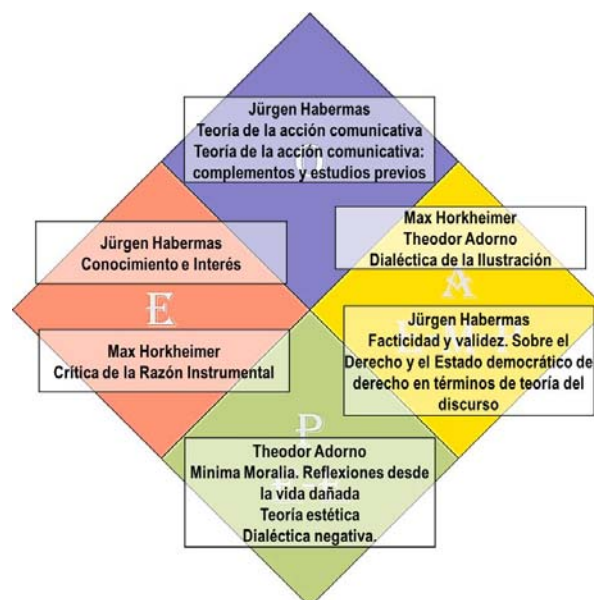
Jürgen Habermas
Teoría de la acción comunicativa
Teoría de la acción comunicativa: complementos y estudios previos

Max Horkheimer
Theodor Adorno
Dialéctica de la Ilustración

Jürgen Habermas
Conocimiento e Interés

E

A

Max Horkheimer
Crítica de la Razón Instrumental

Jürgen Habermas
Facticidad y validez. Sobre el Derecho y el Estado democrático de derecho en términos de teoría del discurso

P

Theodor Adorno
Minima Moralia. Reflexiones desde la vida dañada
Teoría estética
Dialéctica negativa.